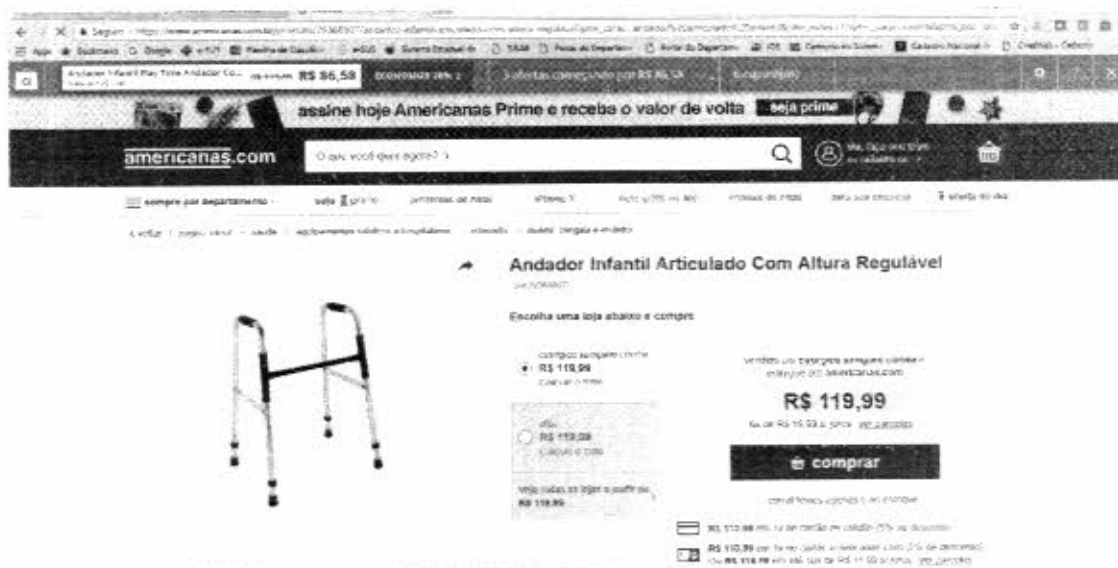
Seguro | https://www.americanas.com.br/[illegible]

Andador Infantil Play Time Andador Co... R$ 86,58

assine hoje Americanas Prime e receba o valor de volta seja prime

americanas.com

O que você quer agora?

compre por departamento

Andador Infantil Articulado Com Altura Regulável

Escolha uma loja abaixo e compre

R$ 119,99

R$ 119,99

R$ 119,99

R$ 119,99

comprar

R$ 113,99

R$ 110,39

R$ 119,99